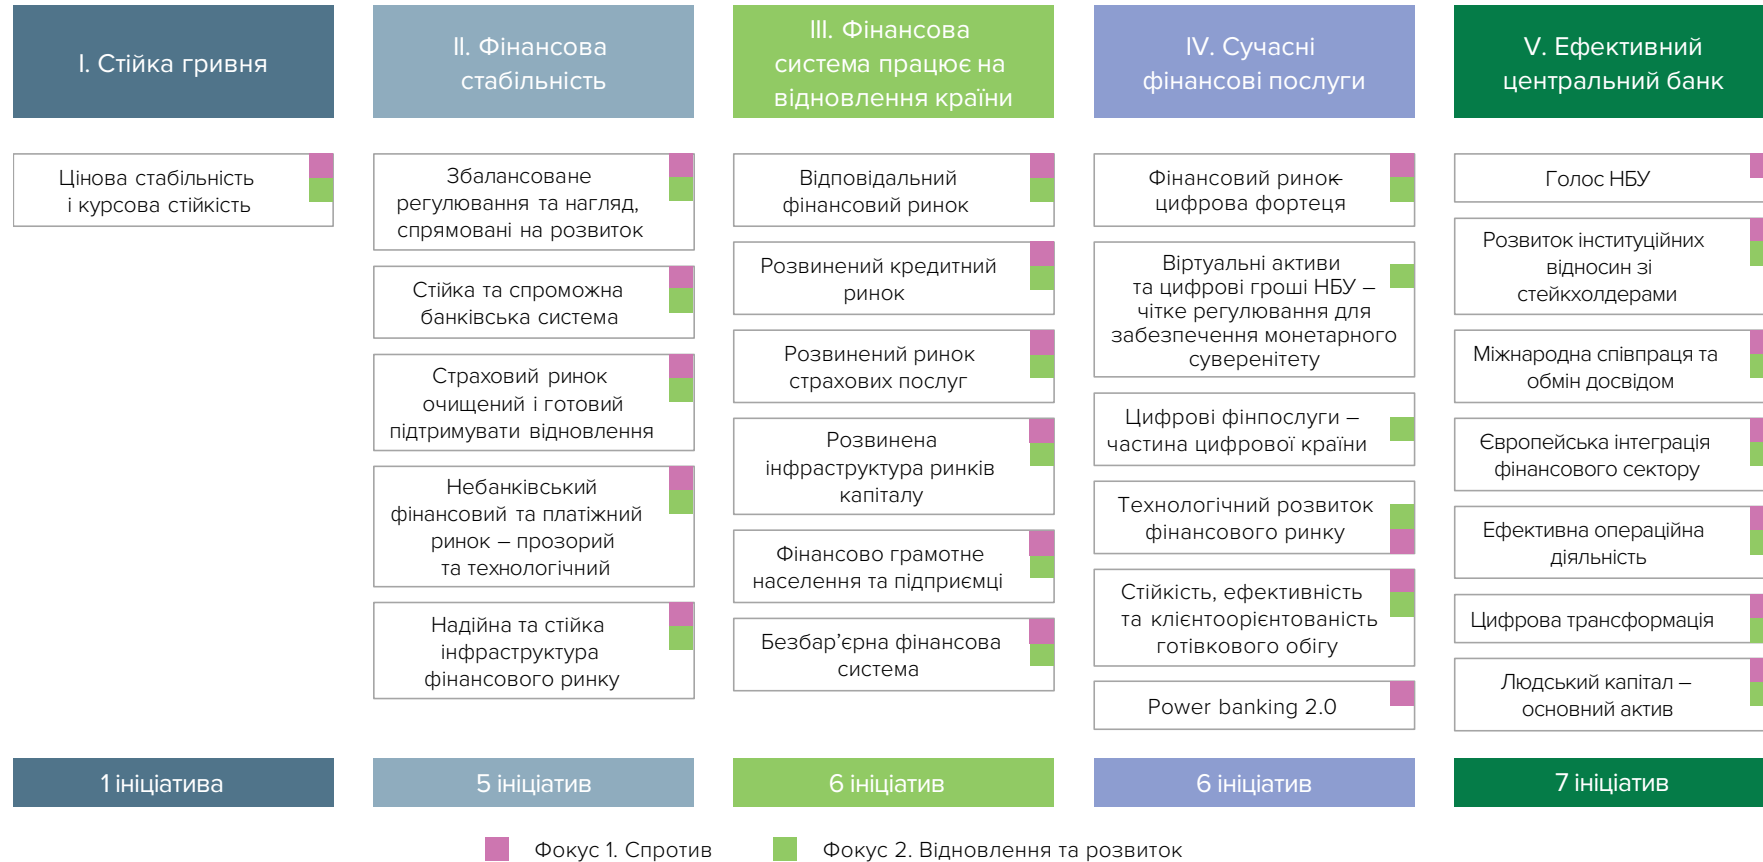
I. Стійка гривня

Цінова стабільність і курсова стійкість

1 ініціатива

II. Фінансова стабільність

Збалансоване регулювання та нагляд, спрямовані на розвиток

Стійка та спроможна банківська система

Страховий ринок очищений і готовий підтримувати відновлення

Небанківський фінансовий та платіжний ринок – прозорий та технологічний

Надійна та стійка інфраструктура фінансового ринку

5 ініціатив

III. Фінансова система працює на відновлення країни

Відповідальний фінансовий ринок

Розвинений кредитний ринок

Розвинений ринок страхових послуг

Розвинена інфраструктура ринків капіталу

Фінансово грамотне населення та підприємці

Безбар'єрна фінансова система

6 ініціатив

IV. Сучасні фінансові послуги

Фінансовий ринок цифрова фортеця

Віртуальні активи та цифрові гроші НБУ – чітке регулювання для забезпечення монетарного суверенітету

Цифрові фінпослуги – частина цифрової країни

Технологічний розвиток фінансового ринку

Стійкість, ефективність та клієнтоорієнтованість готівкового обігу

Power banking 2.0

6 ініціатив

V. Ефективний центральний банк

Голос НБУ

Розвиток інституційних відносин зі стейкхолдерами

Міжнародна співпраця та обмін досвідом

Європейська інтеграція фінансового сектору

Ефективна операційна діяльність

Цифрова трансформація

Людський капітал – основний актив

7 ініціатив

Фокус 1. Спротив

Фокус 2. Відновлення та розвиток